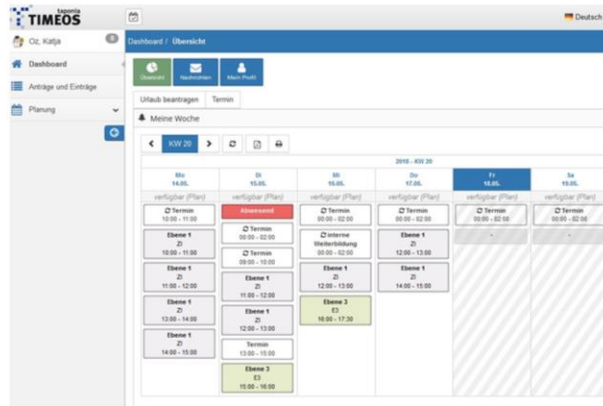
tagonia TIMEOS

Deutsch

Oz, Katja 0

Dashboard

Anträge und Einträge

Planung

Dashboard / Übersicht

Übersicht Nachrichten Mein Profil

Urlaub beantragen Termin

Meine Woche

KW 20

2018 - KW 20

| Mo 14.05. | Di 15.05. | Mi 16.05. | Do 17.05. | Fr 18.05. | Sa 19.05. |
|---|---|---|---|---|---|
| verfügbar (Plan) | verfügbar (Plan) | verfügbar (Plan) | verfügbar (Plan) | verfügbar (Plan) | verfügbar (Plan) |
| Termin 10:00 - 11:00 | Abwesend | Termin 00:00 - 02:00 | Termin 00:00 - 02:00 | Termin 00:00 - 02:00 | Termin 00:00 - 02:00 |
| Ebene 1 ZI 10:00 - 11:00 | Termin 00:00 - 02:00 | interne Weiterbildung 00:00 - 02:00 | Ebene 1 ZI 12:00 - 13:00 | - | - |
| Ebene 1 ZI 11:00 - 12:00 | Termin 09:00 - 10:00 | Ebene 1 ZI 12:00 - 13:00 | Ebene 1 ZI 14:00 - 15:00 | | |
| Ebene 1 ZI 13:00 - 14:00 | Ebene 1 ZI 11:00 - 12:00 | Ebene 3 E3 16:00 - 17:30 | | | |
| Ebene 1 ZI 14:00 - 15:00 | Ebene 1 ZI 12:00 - 13:00 | | | | |
| | Termin 13:00 - 15:00 | | | | |
| | Ebene 3 E3 15:00 - 16:00 | | | | |